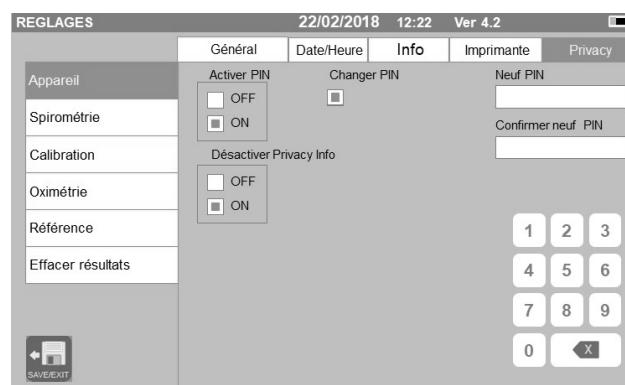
REGLAGES 22/02/2018 12:22 Ver 4.2

Général | Date/Heure | Info | Imprimante | Privacy

Appareil
Spirométrie
Calibration
Oximétrie
Référence
Effacer résultats

Activer PIN
OFF
ON

Changer PIN

Neuf PIN

Confirmer neuf PIN

Désactiver Privacy Info
OFF
ON

1 2 3
4 5 6
7 8 9
0 X

SAVE/EXIT